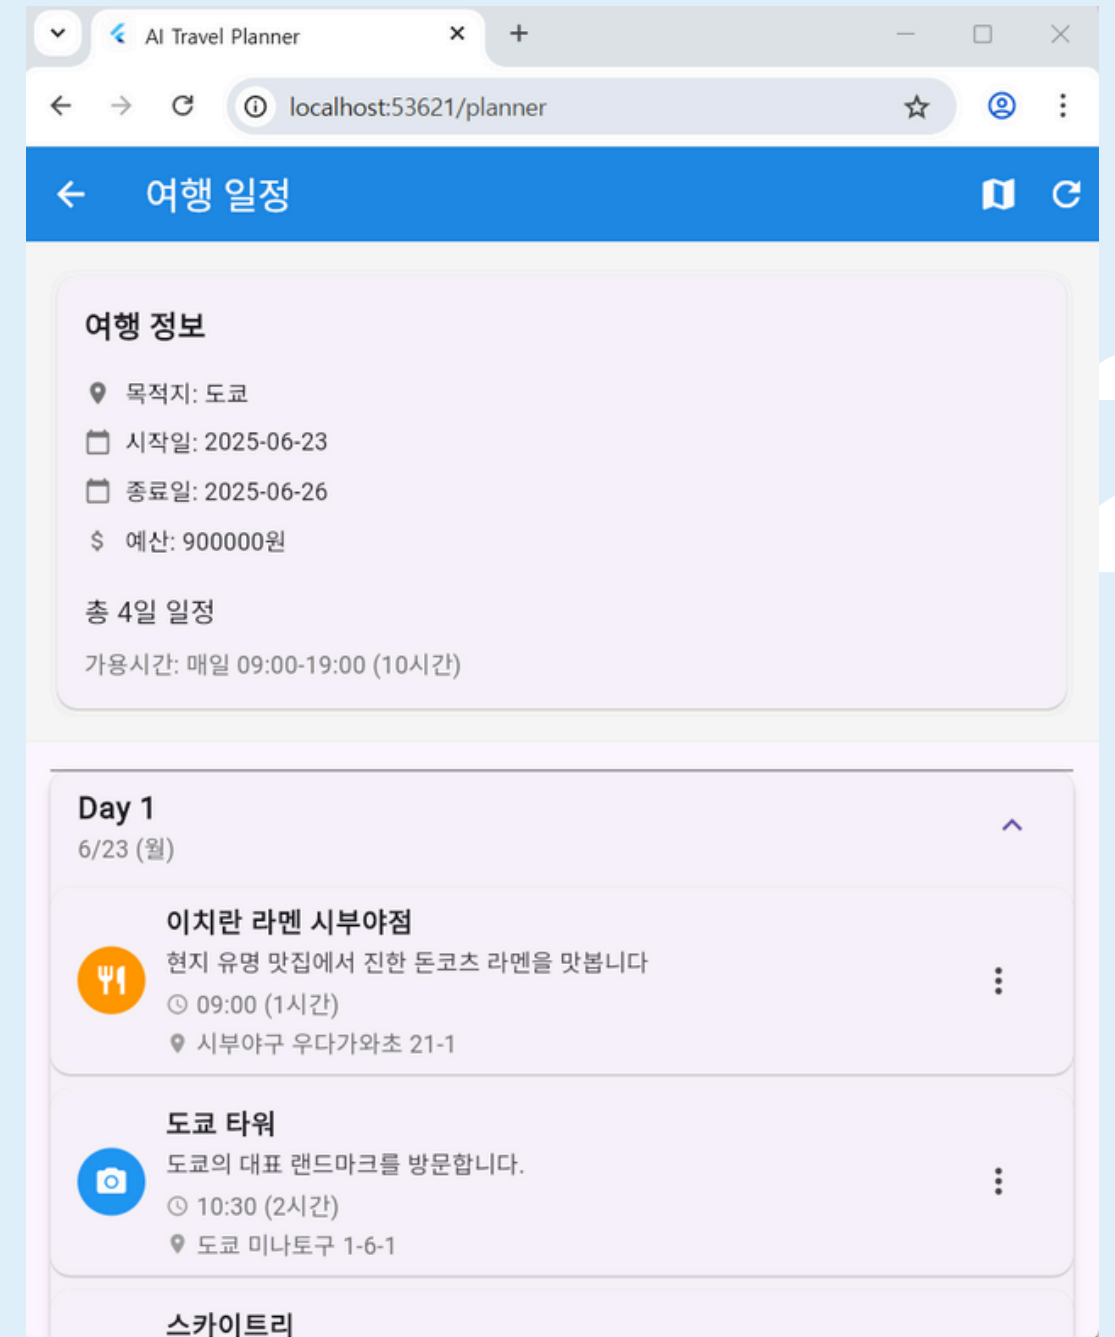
AI Travel Planner

localhost:53621/planner

여행 일정

여행 정보

목적지: 도쿄

시작일: 2025-06-23

종료일: 2025-06-26

$ 예산: 900000원

총 4일 일정

가용시간: 매일 09:00-19:00 (10시간)

Day 1
6/23 (월)

이치란 라멘 시부야점
현지 유명 맛집에서 진한 돈코츠 라멘을 맛봅니다
09:00 (1시간)
시부야구 우다가와초 21-1

도쿄 타워
도쿄의 대표 랜드마크를 방문합니다.
10:30 (2시간)
도쿄 미나토구 1-6-1

스카이트리